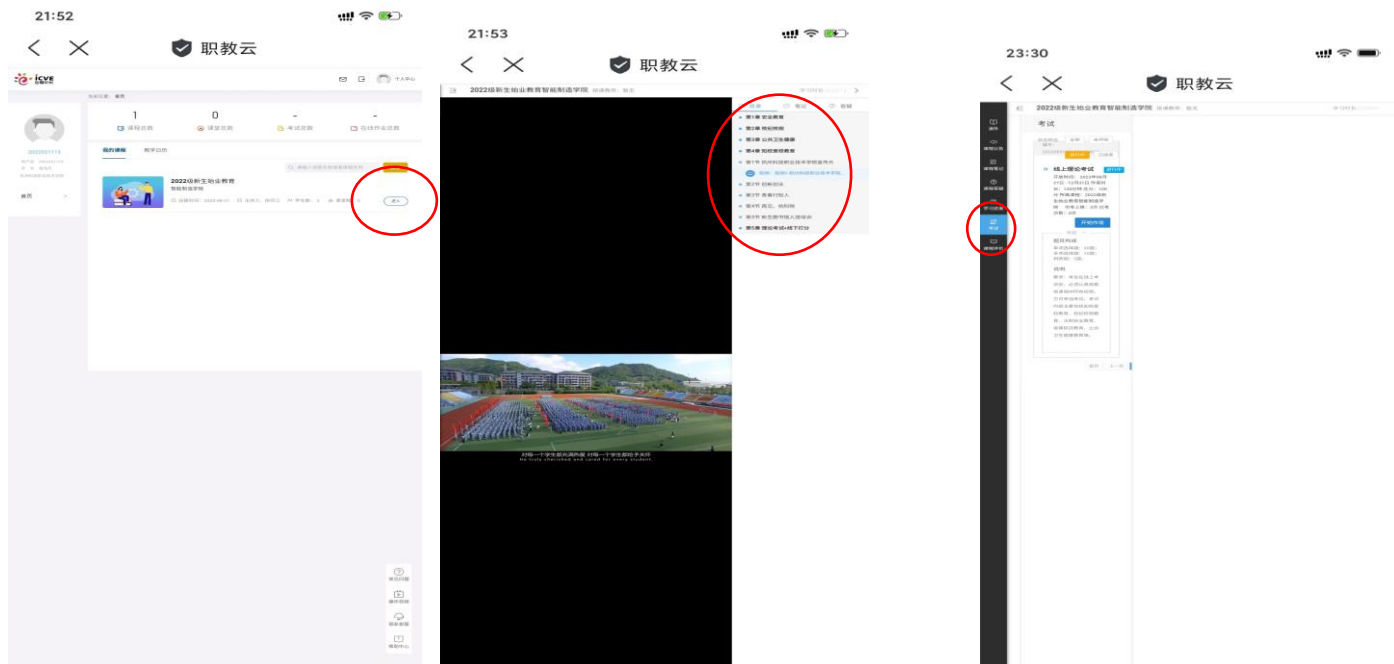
21:52

职教云

icve

1 课程总数
0 课堂总数
- 考试总数
- 在线作业总数

我的课程 教学日历

2022级新生始业教育
智能制造学院

进入

首页

21:53

职教云

2022级新生始业教育智能制造学院

目录 考试 答疑

第1章 安全教育
第2章 我校概况
第3章 公共卫生健康
第4章 党团知识教育
第1节 杭州科技职业技术学院宣传片
第2节 校训
第3节 青春行动人
第4节 真实、向阳树
第5节 学生图书馆入馆指导
第6章 理论考试+线下打分

对每一个学生都充满热爱 对每一个学生都给予关怀
He truly cherished and cared for every student.

23:30

职教云

2022级新生始业教育智能制造学院

考试

线上理论考试
进行中

开始作答

题目构成

说明

上一页